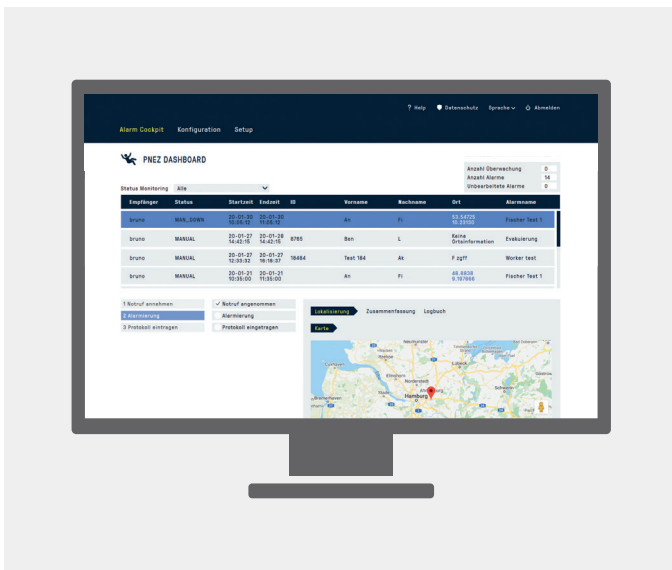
? Help Datenschutz Sprache Abmelden

Alarm Cockpit Konfiguration Setup

PNEZ DASHBOARD

| Anzahl Überwachung | 0 |
|---|---|
| Anzahl Alarme | 14 |
| Unbearbeitete Alarme | 0 |

Status Monitoring Alle

| Empfänger | Status | Startzeit | Endzeit | ID | Vorname | Nachname | Ort | Alarmname |
|---|---|---|---|---|---|---|---|---|
| bruno | MAN_DOWN | 20-01-30 10:05:12 | 20-01-30 11:05:12 | | An | Fi | 53.54725 10.23130 | Fischer Test 1 |
| bruno | MANUAL | 20-01-28 14:42:15 | 20-01-28 14:42:15 | 6765 | Ben | L | Keine Ortsinformation | Evakuierung |
| bruno | MANUAL | 20-01-27 12:33:32 | 20-01-27 16:18:37 | 18484 | Test 184 | Ak | F zgff | Worker test |
| bruno | MANUAL | 20-01-21 10:35:00 | 20-01-21 11:35:00 | | An | Fi | 49.5836 9.187966 | Fischer Test 1 |

1 Notruf annehmen
2 Alarmierung
3 Protokoll eintragen

✓ Notruf angenommen
Alarmierung
Protokoll eingetragen

Lokalisierung Zusammenfassung Logbuch

Karte

Hamburg